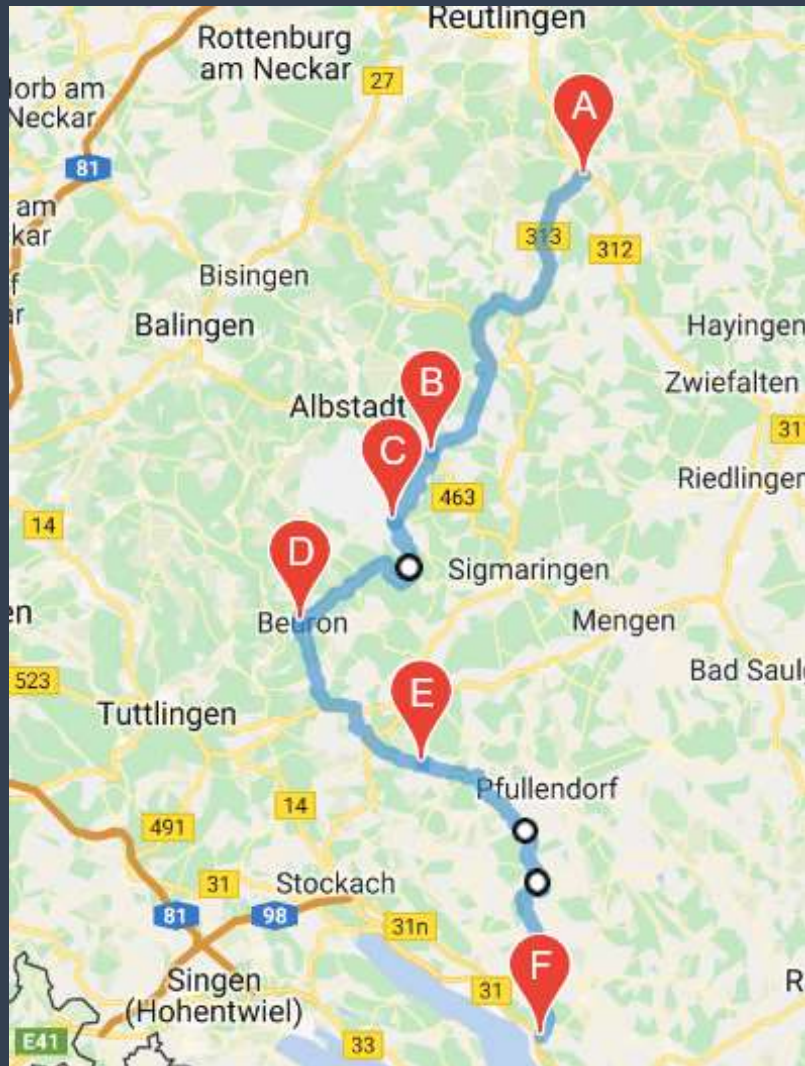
Reutlingen
Rottenburg am Neckar
27
lorb am Neckar
81
am kar
f ar
A
313
312
Bisingen
Balingen
Hayingen
Zwiefalten
B
Albstadt
C
31
Riedlingen
463
14
D
Sigmaringen
en
Beuron
Mengen
523
Bad Saul
E
Tuttlingen
Pfullendorf
14
491
31
Stockach
81
98
31n
F
Singen (Hohentwiel)
31
R
E41
33